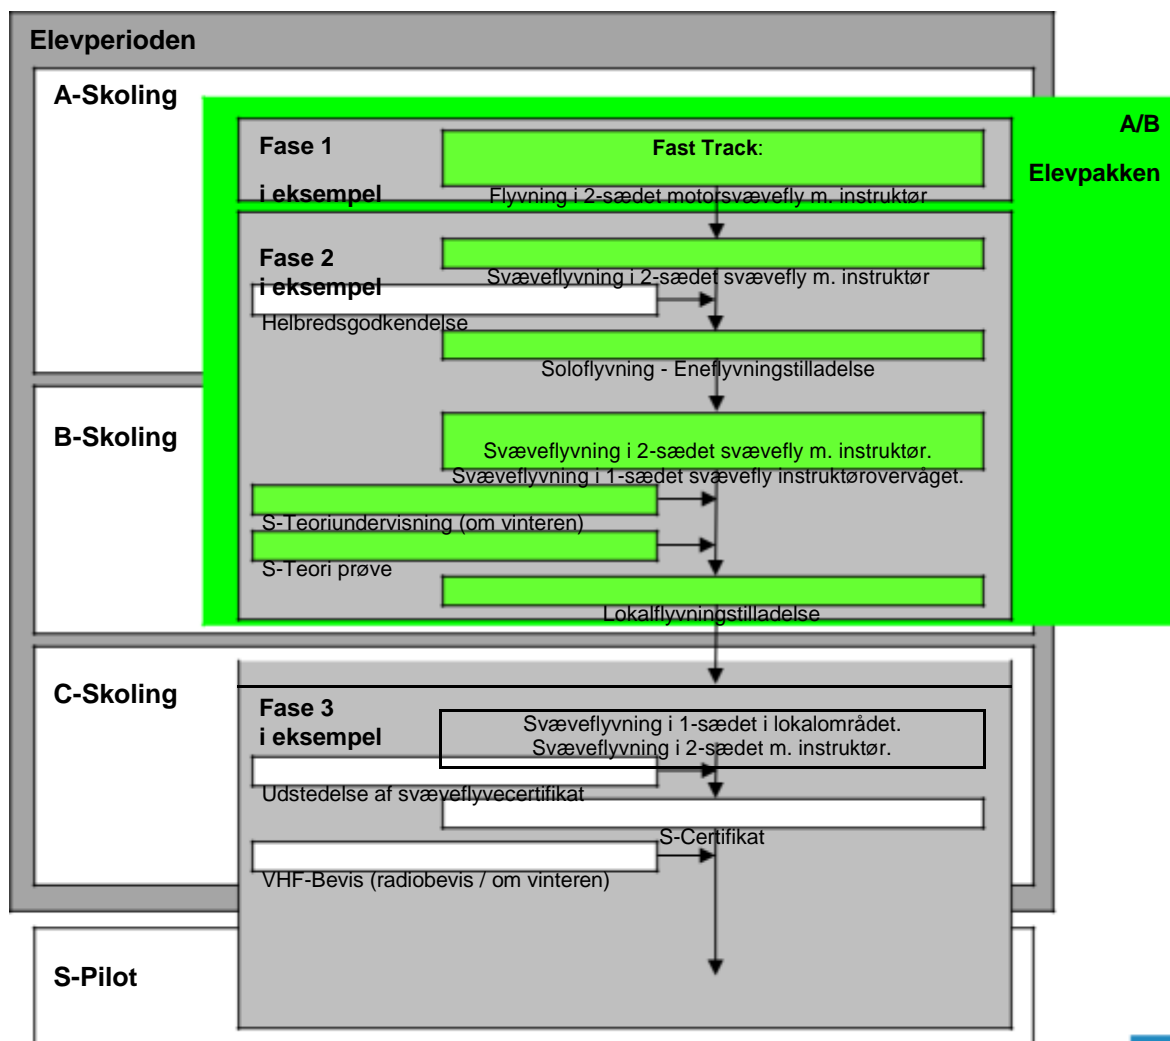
Elevperioden

A-Skoling

A/B

Elevpakken

Fase 1
i eksempel

Fast Track:
Flyvning i 2-sædet motorsvævefly m. instruktør

Fase 2
i eksempel

Svæveflyvning i 2-sædet svævefly m. instruktør

Helbredsgodkendelse

Soloflyvning - Eneflyvningstilladelse

B-Skoling

Svæveflyvning i 2-sædet svævefly m. instruktør.
Svæveflyvning i 1-sædet svævefly instruktørovervåget.

S-Teoriundervisning (om vinteren)

S-Teori prøve

Lokalflyvningstilladelse

C-Skoling

Fase 3
i eksempel

Svæveflyvning i 1-sædet i lokalområdet.
Svæveflyvning i 2-sædet m. instruktør.

Udstedelse af svæveflyvecertifikat

S-Certifikat

VHF-Bevis (radiobevis / om vinteren)

S-Pilot